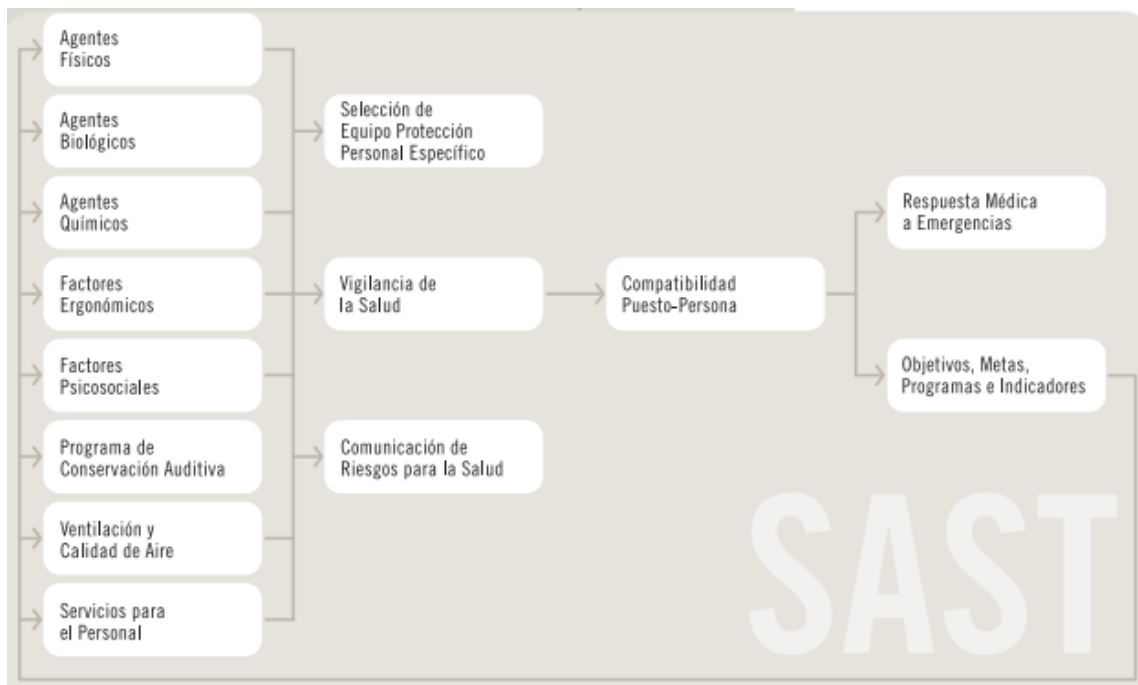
Agentes Físicos

Agentes Biológicos

Agentes Químicos

Factores Ergonómicos

Factores Psicosociales

Programa de Conservación Auditiva

Ventilación y Calidad de Aire

Servicios para el Personal

Selección de Equipo Protección Personal Específico

Vigilancia de la Salud

Comunicación de Riesgos para la Salud

Compatibilidad Puesto-Persona

Respuesta Médica a Emergencias

Objetivos, Metas, Programas e Indicadores

SAST